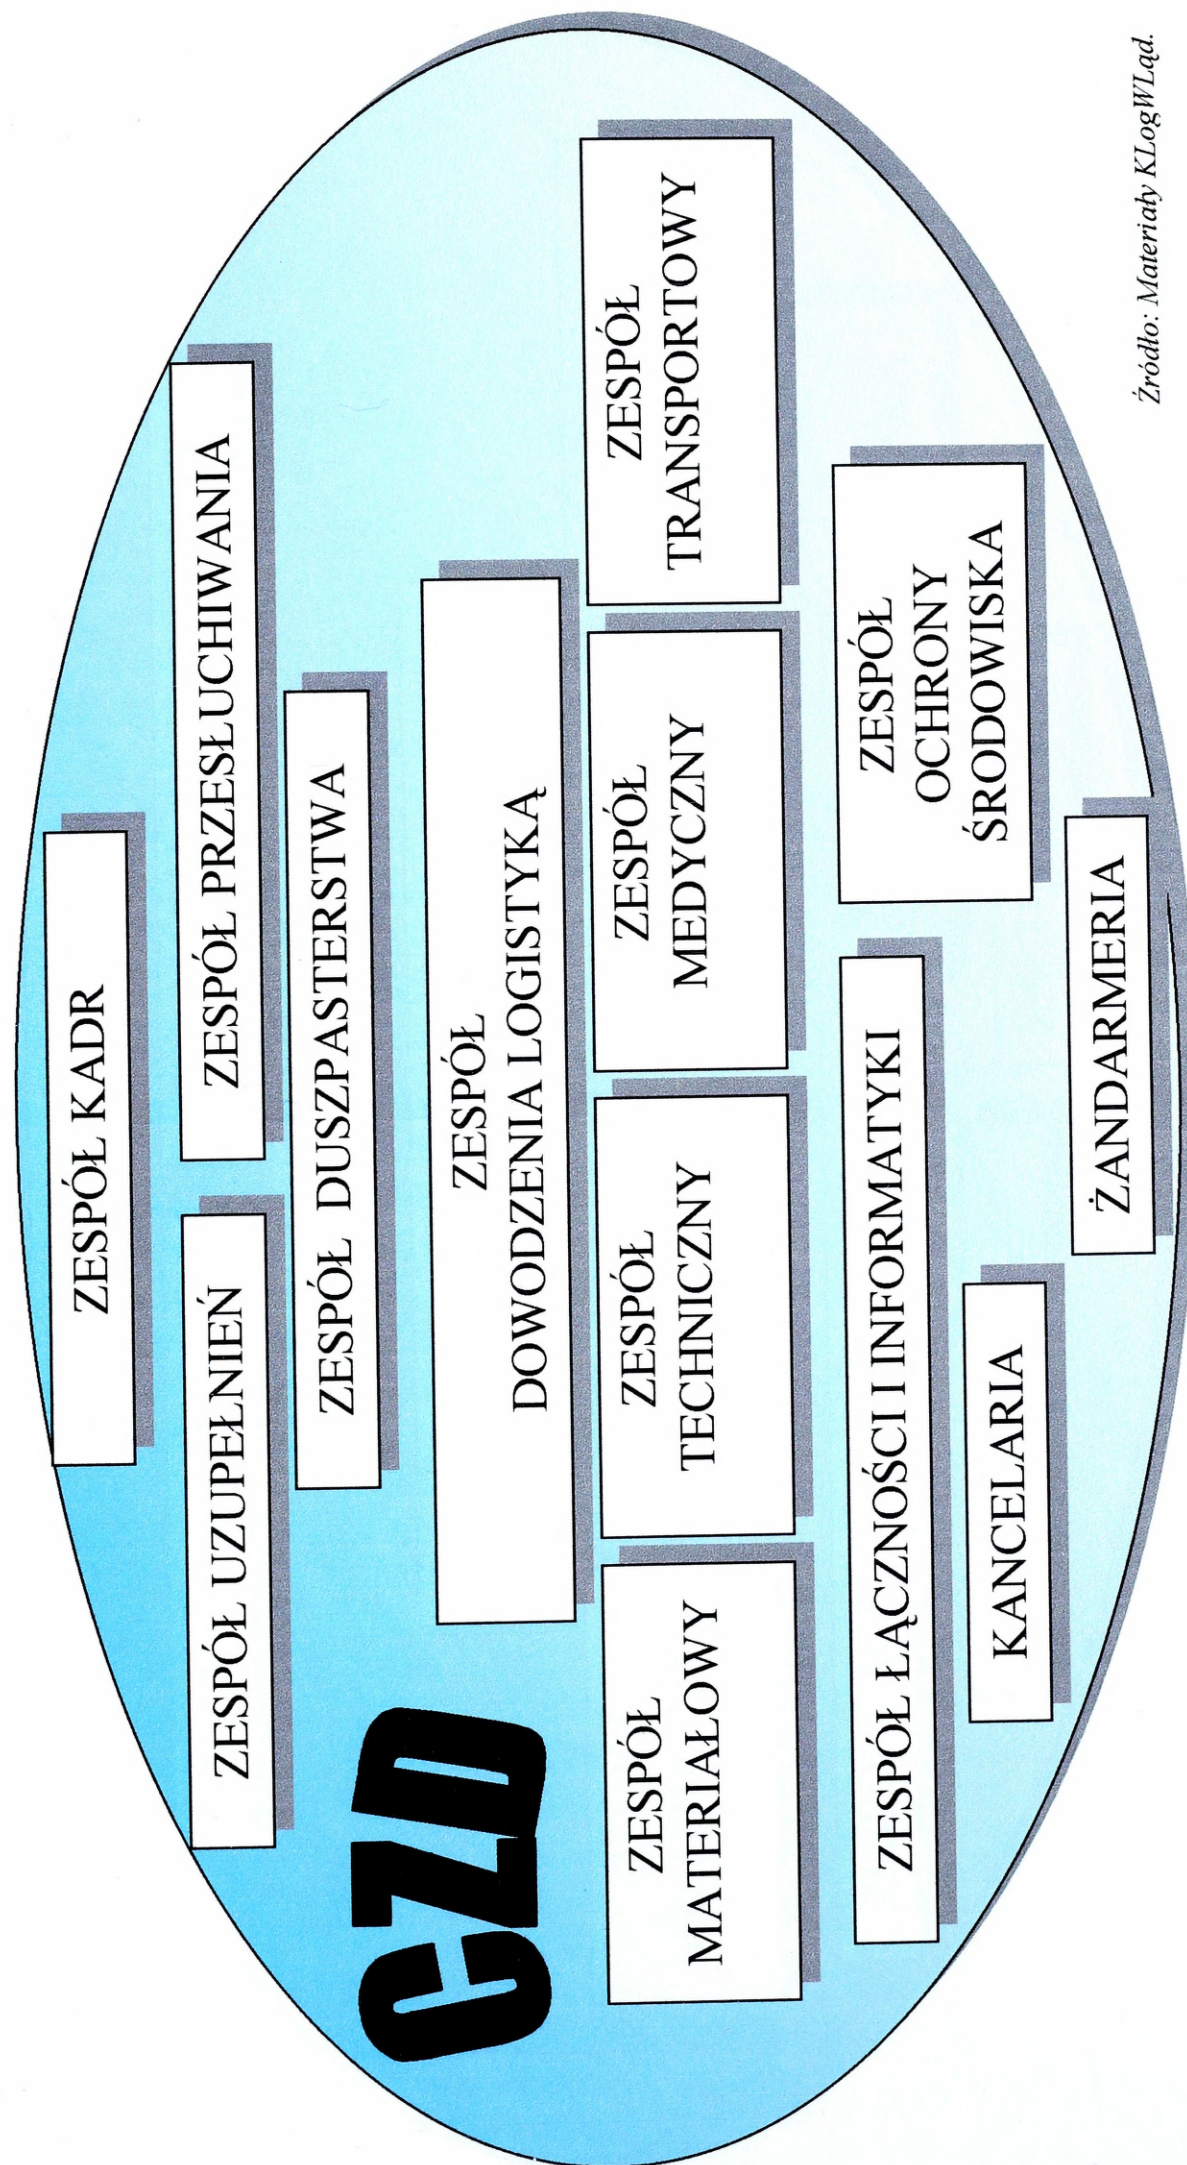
CZD

ZESPÓŁ KADR

ZESPÓŁ UZUPEŁNIEŃ

ZESPÓŁ PRZESŁUCHIWANIA

ZESPÓŁ DUSZPASTERSTWA

ZESPÓŁ DOWODZENIA LOGISTYKĄ

ZESPÓŁ MATERIAŁOWY

ZESPÓŁ TECHNICZNY

ZESPÓŁ MEDYCZNY

ZESPÓŁ TRANSPORTOWY

ZESPÓŁ ŁĄCZNOŚCI I INFORMATYKI

ZESPÓŁ OCHRONY ŚRODOWISKA

KANCELARIA

ŻANDARMERIA

Źródło: Materiały KLogWLąd.